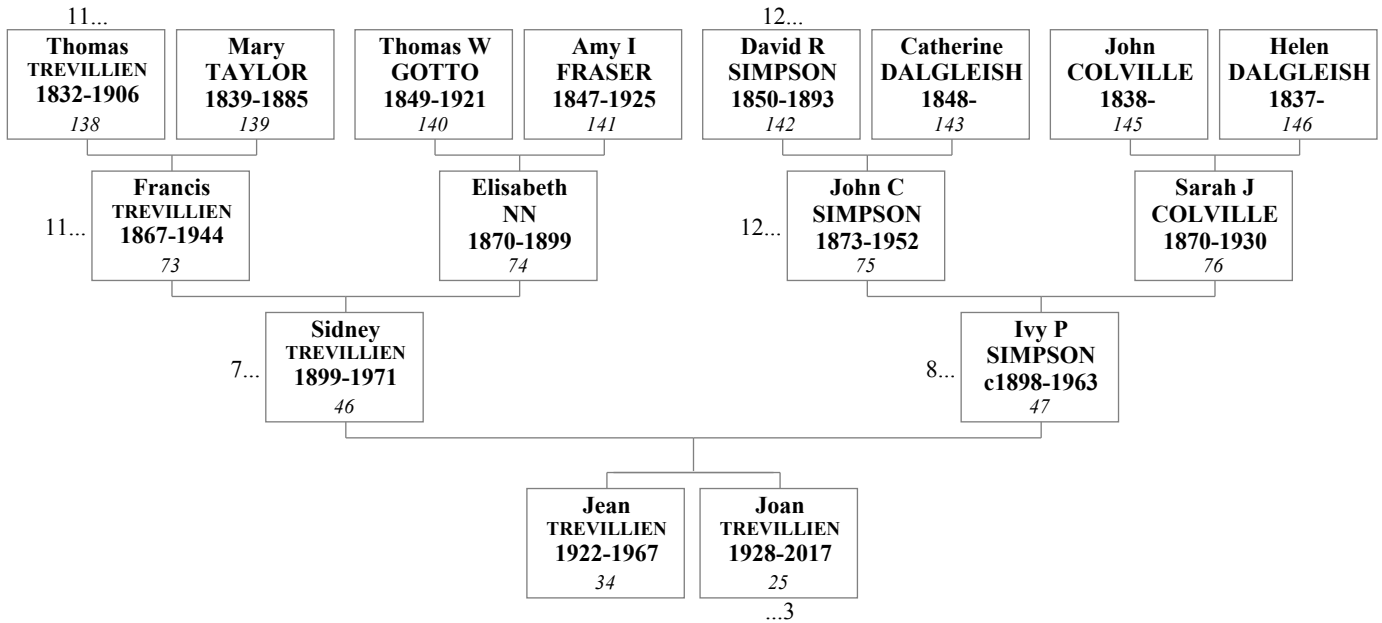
11...

Thomas
TREVILLIEN
1832-1906
138

Mary
TAYLOR
1839-1885
139

Thomas W
GOTTO
1849-1921
140

Amy I
FRASER
1847-1925
141

12...

David R
SIMPSON
1850-1893
142

Catherine
DALGLEISH
1848-
143

John
COLVILLE
1838-
145

Helen
DALGLEISH
1837-
146

11...

Francis
TREVILLIEN
1867-1944
73

Elisabeth
NN
1870-1899
74

12...

John C
SIMPSON
1873-1952
75

Sarah J
COLVILLE
1870-1930
76

7...

Sidney
TREVILLIEN
1899-1971
46

8...

Ivy P
SIMPSON
c1898-1963
47

Jean
TREVILLIEN
1922-1967
34

Joan
TREVILLIEN
1928-2017
25

...3